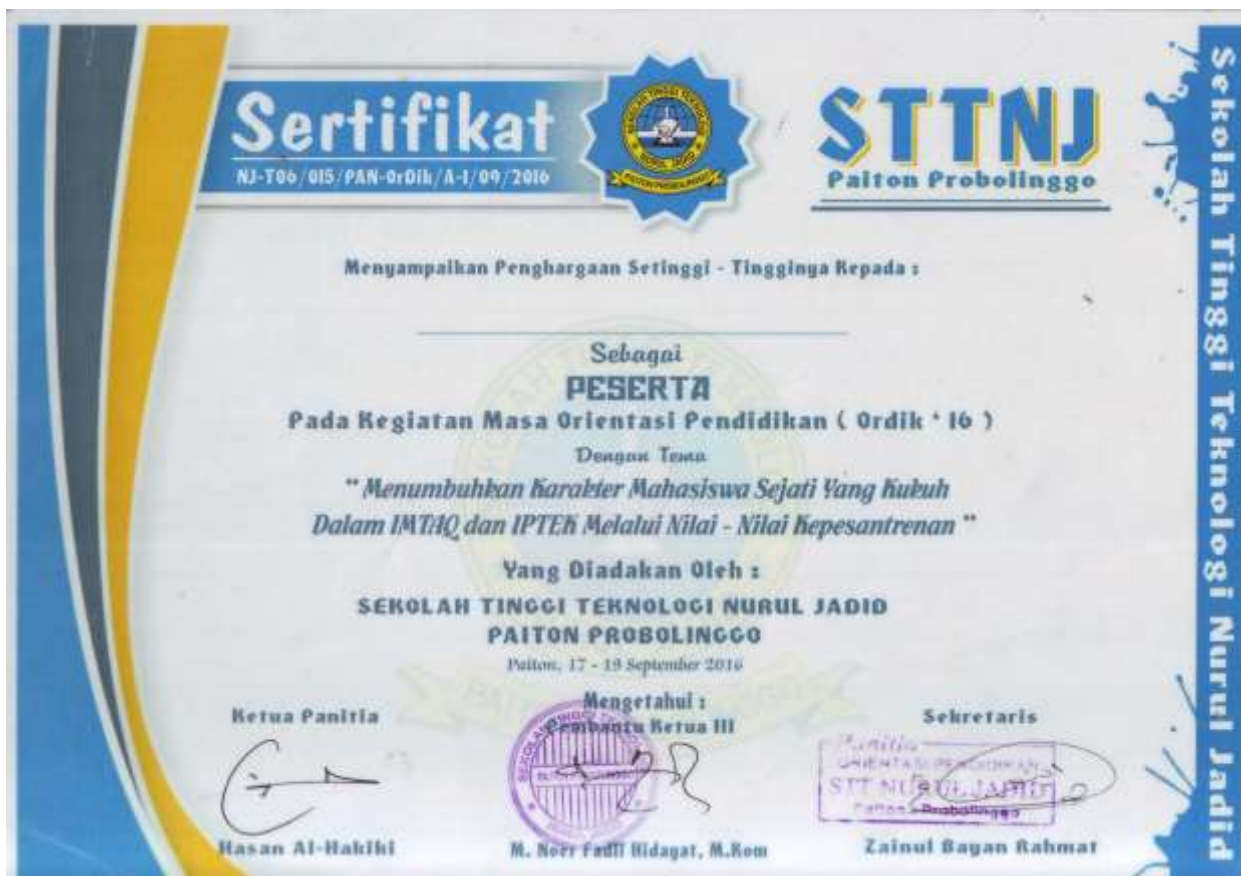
Sertifikat
NJ-T06/015/PAN-OrDik/A-I/09/2016

STTNJ
Paiton Probolinggo

Sekolah Tinggi Teknologi Nurul Jadid

Menyampaikan Penghargaan Setinggi - Tingginya Kepada :

Sebagai
PESERTA
Pada Kegiatan Masa Orientasi Pendidikan ( Ordik ' 16 )
Dengan Tema
" Menumbuhkan Karakter Mahasiswa Sejati Yang Kukuh Dalam IMTAQ dan IPTEK Melalui Nilai - Nilai Kepesantrenan "
Yang Diadakan Oleh :
SEKOLAH TINGGI TEKNOLOGI NURUL JADID
PAITON PROBOLINGGO
Paiton, 17 - 19 September 2016

Ketua Panitia
Hasan Al-Hakiki

Mengetahui :
Pembantu Ketua III
M. Noer Fadli Hidayat, M.Kom

Sekretaris
Panitia
ORIENTASI PENDIDIKAN
STT NURUL JADID
Paiton - Probolinggo
Zainul Bayan Rahmat